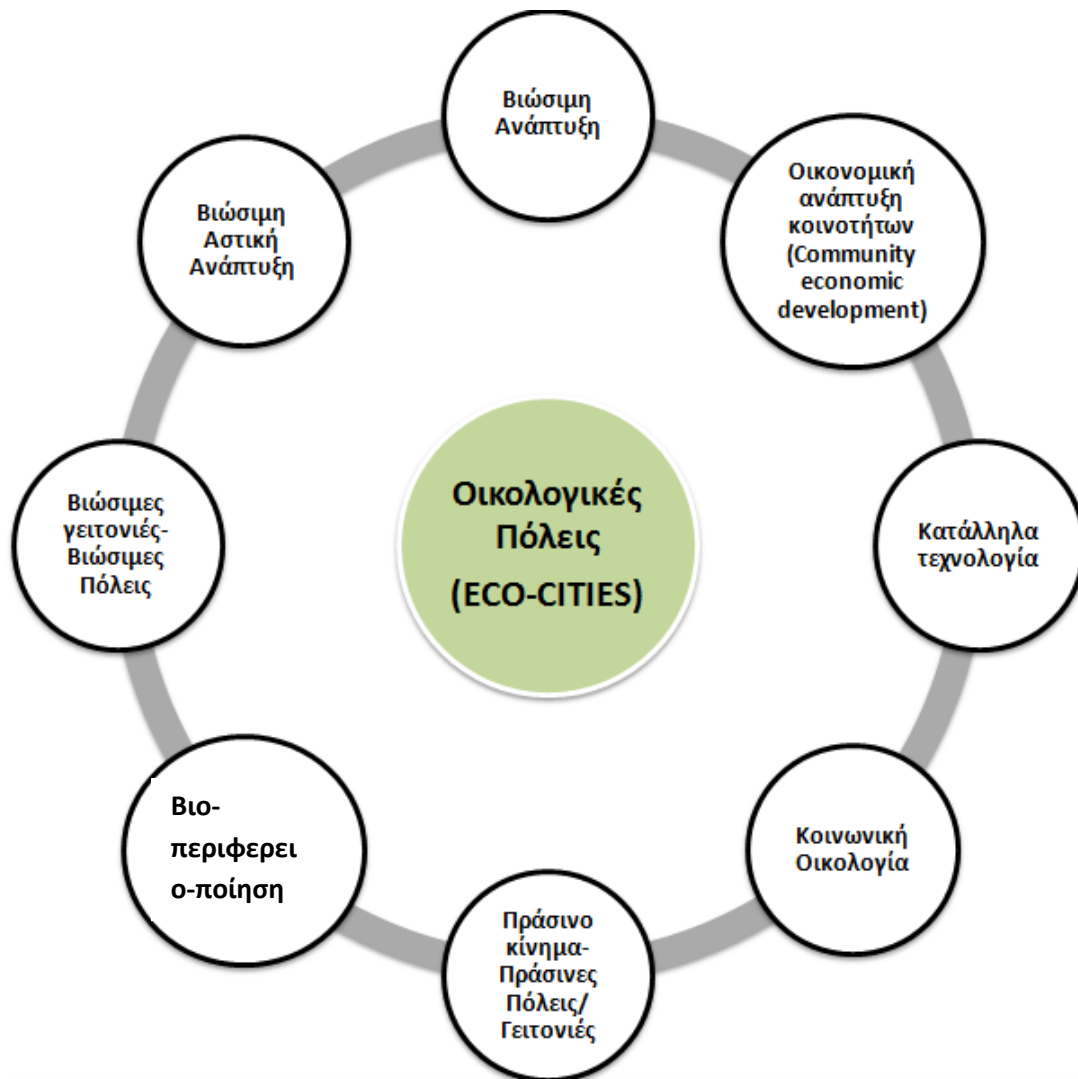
Οικολογικές Πόλεις

(ECO-CITIES)

Βιώσιμη Ανάπτυξη

Οικονομική ανάπτυξη κοινοτήτων (Community economic development)

Κατάλληλα τεχνολογία

Κοινωνική Οικολογία

Πράσινο κίνημα-Πράσινες Πόλεις/ Γειτονιές

Βιο-περιφερειο-ποίηση

Βιώσιμες γειτονιές-Βιώσιμες Πόλεις

Βιώσιμη Αστική Ανάπτυξη